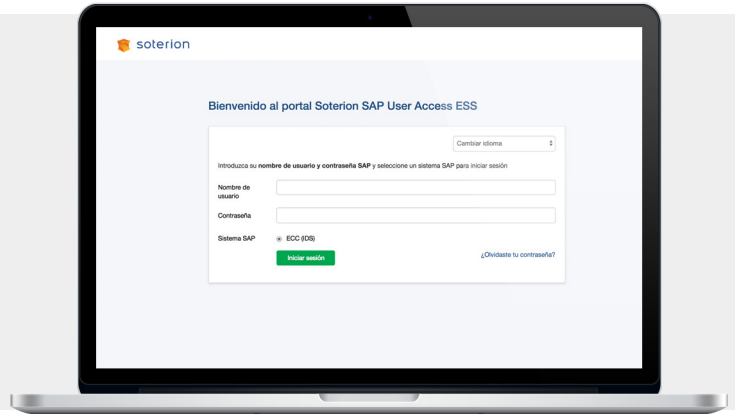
soterion

Bienvenido al portal Soterion SAP User Access ESS

Cambiar idioma

Introduzca su nombre de usuario y contraseña SAP y seleccione un sistema SAP para iniciar sesión

Nombre de usuario

Contraseña

Sistema SAP

ECC (IDS)

Iniciar sesión

¿Olvidaste tu contraseña?